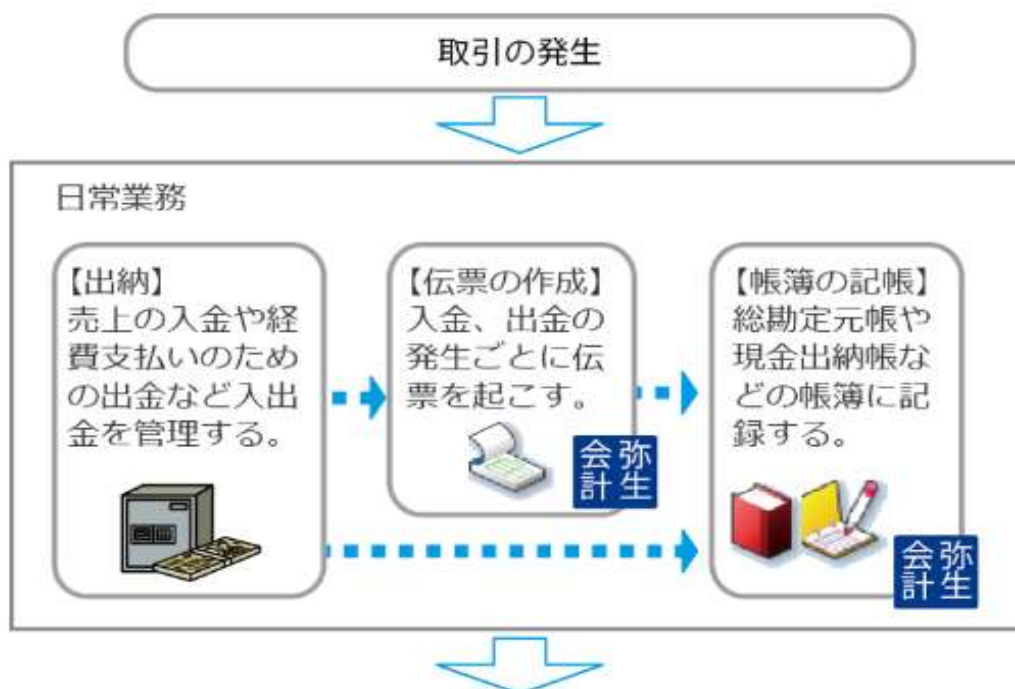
取引の発生

日常業務

【出納】
売上の入金や経費支払いのための出金など入出金を管理する。

【伝票の作成】
入金、出金の発生ごとに伝票を起こす。

弥生会計

【帳簿の記帳】
総勘定元帳や現金出納帳などの帳簿に記録する。

弥生会計